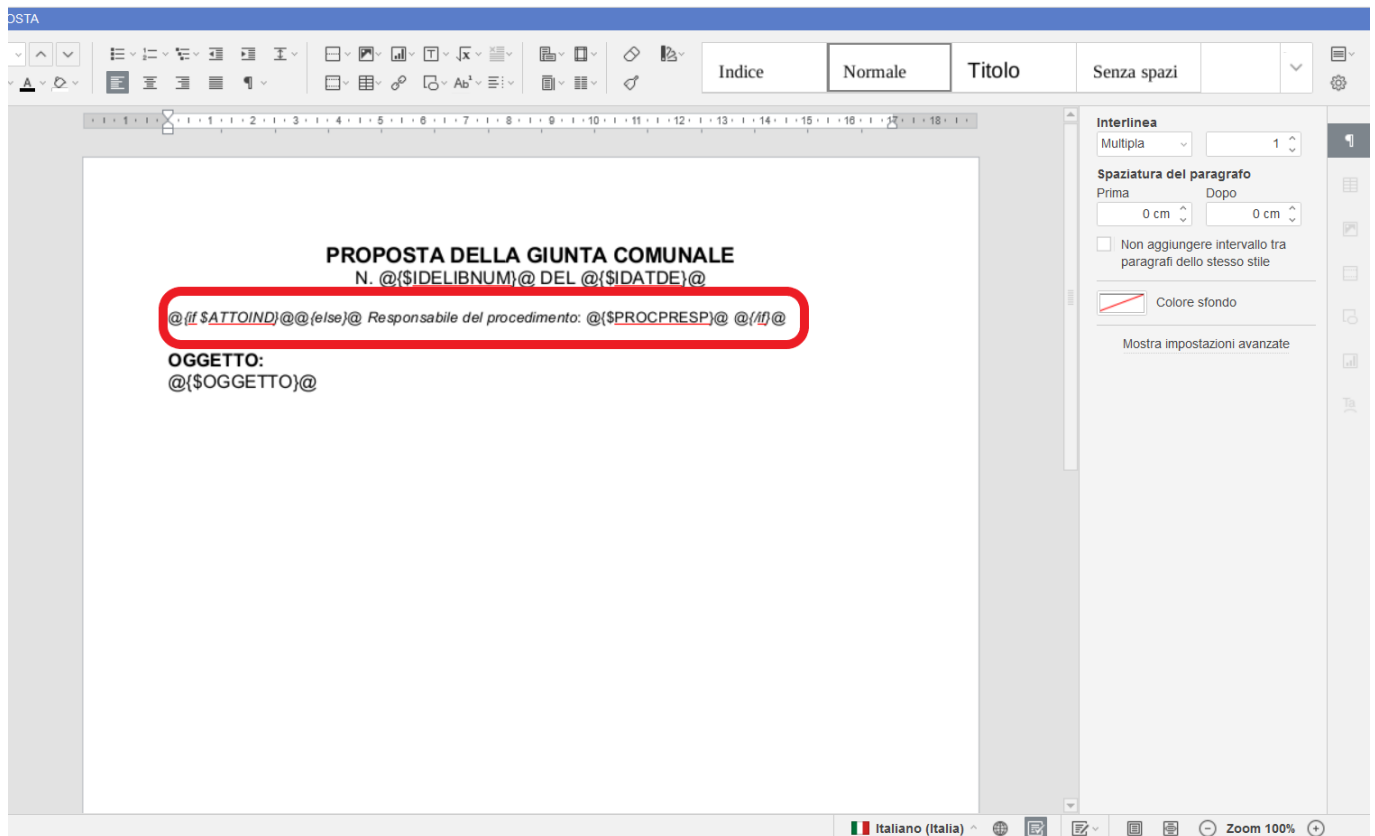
OSTA

Indice
Normale
Titolo
Senza spazi

PROPOSTA DELLA GIUNTA COMUNALE
N. @{$IDELIBNUM}@ DEL @{$IDATDE}@

@{if $ATTOIND}@@{else}@ Responsabile del procedimento: @{$PROCPRESP}@ @{/if}@

OGGETTO:
@{$OGGETTO}@

Interlinea
Multipla
1
Spaziatura del paragrafo
Prima
Dopo
0 cm
0 cm
Non aggiungere intervallo tra paragrafi dello stesso stile
Colore sfondo
Mostra impostazioni avanzate

Italiano (Italia)
Zoom 100%